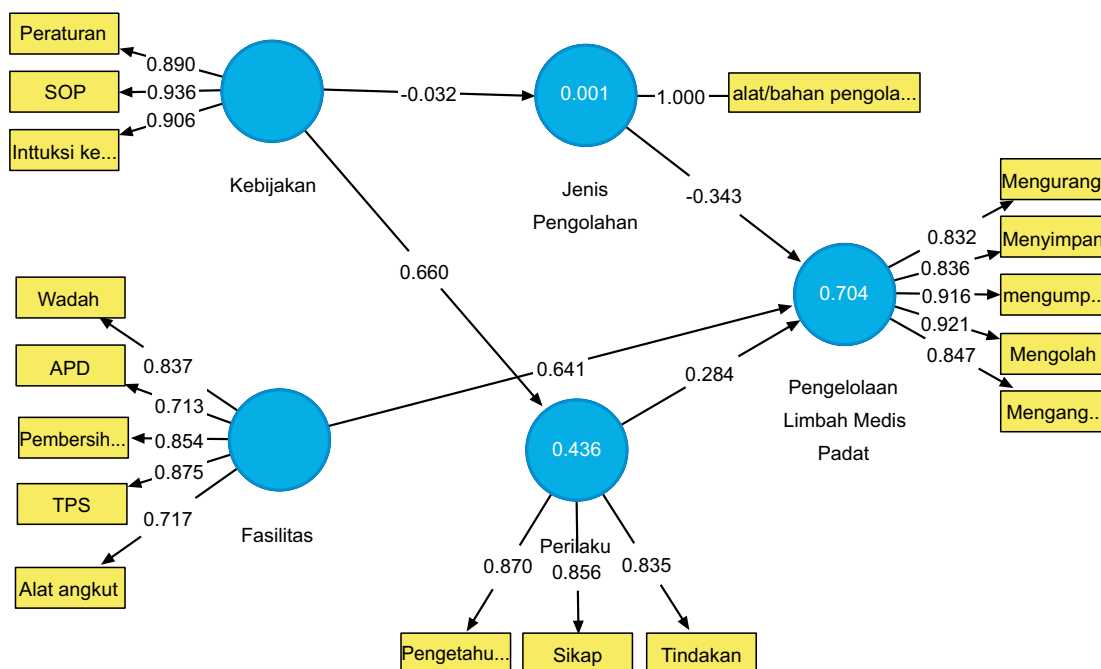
Peraturan
0.890
SOP
0.936
0.906
Inttuksi ke...
Kebijakan
-0.032
0.001
1.000
alat/bahan pengola...
Jenis Pengolahan
-0.343
0.660
Wadah
0.837
APD
0.713
Pembersih...
0.854
0.875
TPS
0.717
Alat angkut
Fasilitas
0.641
0.284
0.436
Perilaku
0.870
0.856
0.835
Pengetahu...
Sikap
Tindakan
0.704
0.832
0.836
0.916
0.921
0.847
Mengurang
Menyimpan
mengump...
Mengolah
Mengang...
Pengelolaan Limbah Medis Padat